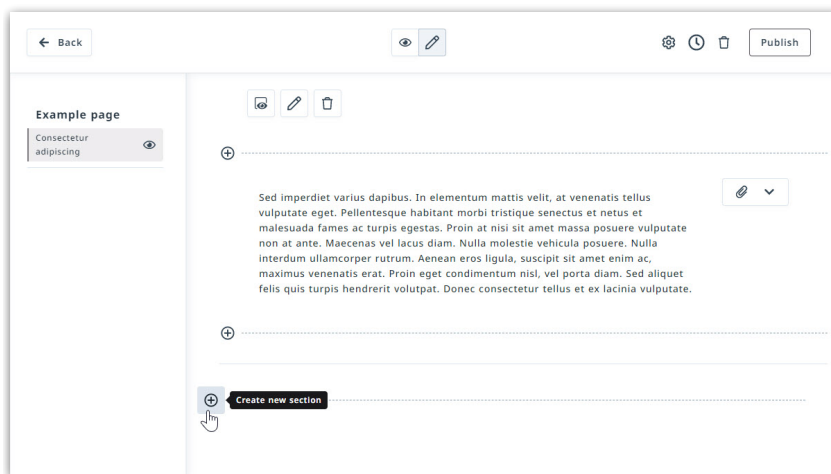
← Back

Publish

Example page

Consectetur adipiscing

Sed imperdiet varius dapibus. In elementum mattis velit, at venenatis tellus vulputate eget. Pellentesque habitant morbi tristique senectus et netus et malesuada fames ac turpis egestas. Proin at nisi sit amet massa posuere vulputate non at ante. Maecenas vel lacus diam. Nulla molestie vehicula posuere. Nulla interdum ullamcorper rutrum. Aenean eros ligula, suscipit sit amet enim ac, maximus venenatis erat. Proin eget condimentum nisl, vel porta diam. Sed aliquet felis quis turpis hendrerit volutpat. Donec consectetur tellus et ex lacinia vulputate.

Create new section